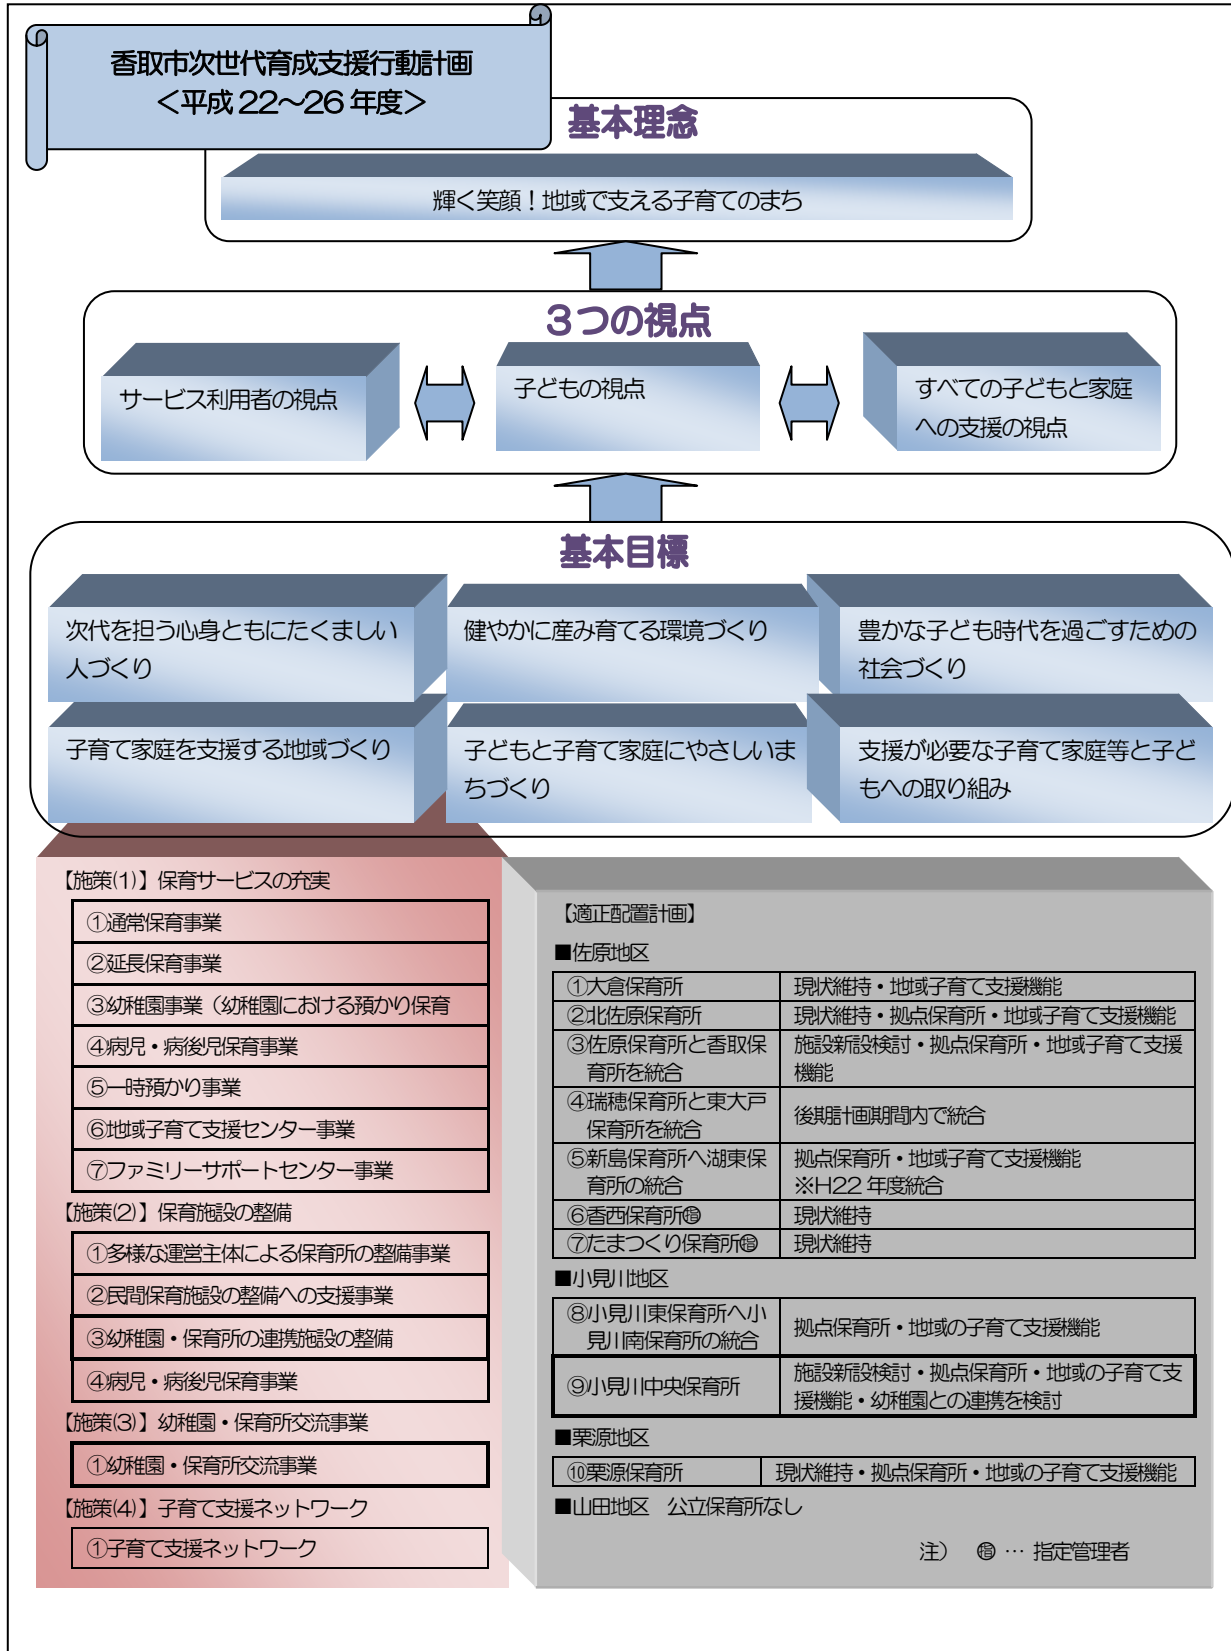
香取市次世代育成支援行動計画
＜平成 22～26 年度＞

基本理念

輝く笑顔！地域で支える子育てのまち

３つの視点

サービス利用者の視点

子どもの視点

すべての子どもと家庭への支援の視点

基本目標

次代を担う心身ともにたくましい人づくり

健やかに産み育てる環境づくり

豊かな子ども時代を過ごすための社会づくり

子育て家庭を支援する地域づくり

子どもと子育て家庭にやさしいまちづくり

支援が必要な子育て家庭等と子どもへの取り組み

【施策(1)】保育サービスの充実
①通常保育事業
②延長保育事業
③幼稚園事業（幼稚園における預かり保育
④病児・病後児保育事業
⑤一時預かり事業
⑥地域子育て支援センター事業
⑦ファミリーサポートセンター事業
【施策(2)】保育施設の整備
①多様な運営主体による保育所の整備事業
②民間保育施設の整備への支援事業
③幼稚園・保育所の連携施設の整備
④病児・病後児保育事業
【施策(3)】幼稚園・保育所交流事業
①幼稚園・保育所交流事業
【施策(4)】子育て支援ネットワーク
①子育て支援ネットワーク

【適正配置計画】
■佐原地区

| ①大倉保育所 | 現状維持・地域子育て支援機能 |
|---|---|
| ②北佐原保育所 | 現状維持・拠点保育所・地域子育て支援機能 |
| ③佐原保育所と香取保育所を統合 | 施設新設検討・拠点保育所・地域子育て支援機能 |
| ④瑞穂保育所と東大戸保育所を統合 | 後期計画期間内で統合 |
| ⑤新島保育所へ湖東保育所の統合 | 拠点保育所・地域子育て支援機能 ※H22 年度統合 |
| ⑥香西保育所㊞ | 現状維持 |
| ⑦たまつくり保育所㊞ | 現状維持 |

■小見川地区

| ⑧小見川東保育所へ小見川南保育所の統合 | 拠点保育所・地域の子育て支援機能 |
|---|---|
| ⑨小見川中央保育所 | 施設新設検討・拠点保育所・地域の子育て支援機能・幼稚園との連携を検討 |

■栗源地区

| ⑩栗源保育所 | 現状維持・拠点保育所・地域の子育て支援機能 |
|---|---|

■山田地区　公立保育所なし

注）　㊞ … 指定管理者